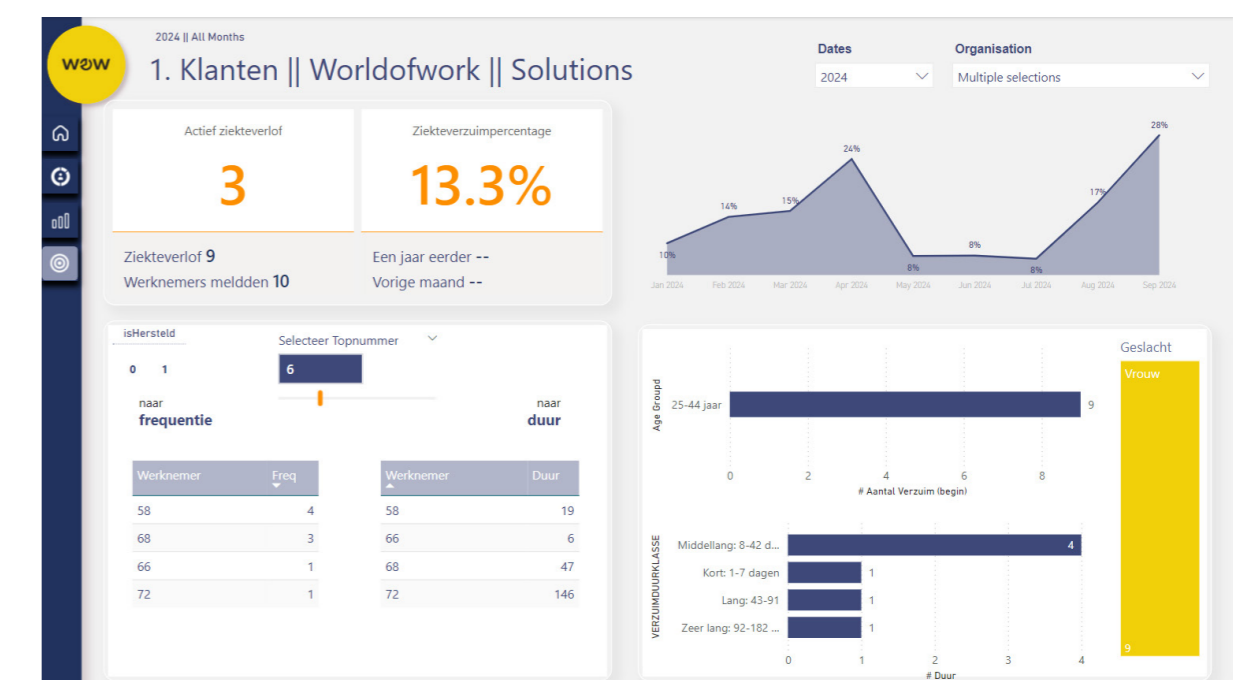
wow

2024 || All Months

1. Klanten || Worldofwork || Solutions

Dates
2024

Organisation
Multiple selections

Actief ziekteverlof
3

Ziekteverzuimpercentage
13.3%

Ziekteverlof 9
Werknemers meldden 10

Een jaar eerder --
Vorige maand --

10%
14%
15%
24%
8%
8%
8%
17%
28%

Jan 2024
Feb 2024
Mar 2024
Apr 2024
May 2024
Jun 2024
Jul 2024
Aug 2024
Sep 2024

isHersteld
0 1

Selecteer Topnummer
6

naar
frequentie

naar
duur

| Werknemer | Freq |
|---|---|
| 58 | 4 |
| 68 | 3 |
| 66 | 1 |
| 72 | 1 |

| Werknemer | Duur |
|---|---|
| 58 | 19 |
| 66 | 6 |
| 68 | 47 |
| 72 | 146 |

Age Groupd
25-44 jaar
9
0
2
4
6
8
# Aantal Verzuim (begin)

VERZUIMDUURKLASSE
Middellang: 8-42 d...
4
Kort: 1-7 dagen
1
Lang: 43-91
1
Zeer lang: 92-182 ...
1
0
1
2
3
4
# Duur

Geslacht
Vrouw
9